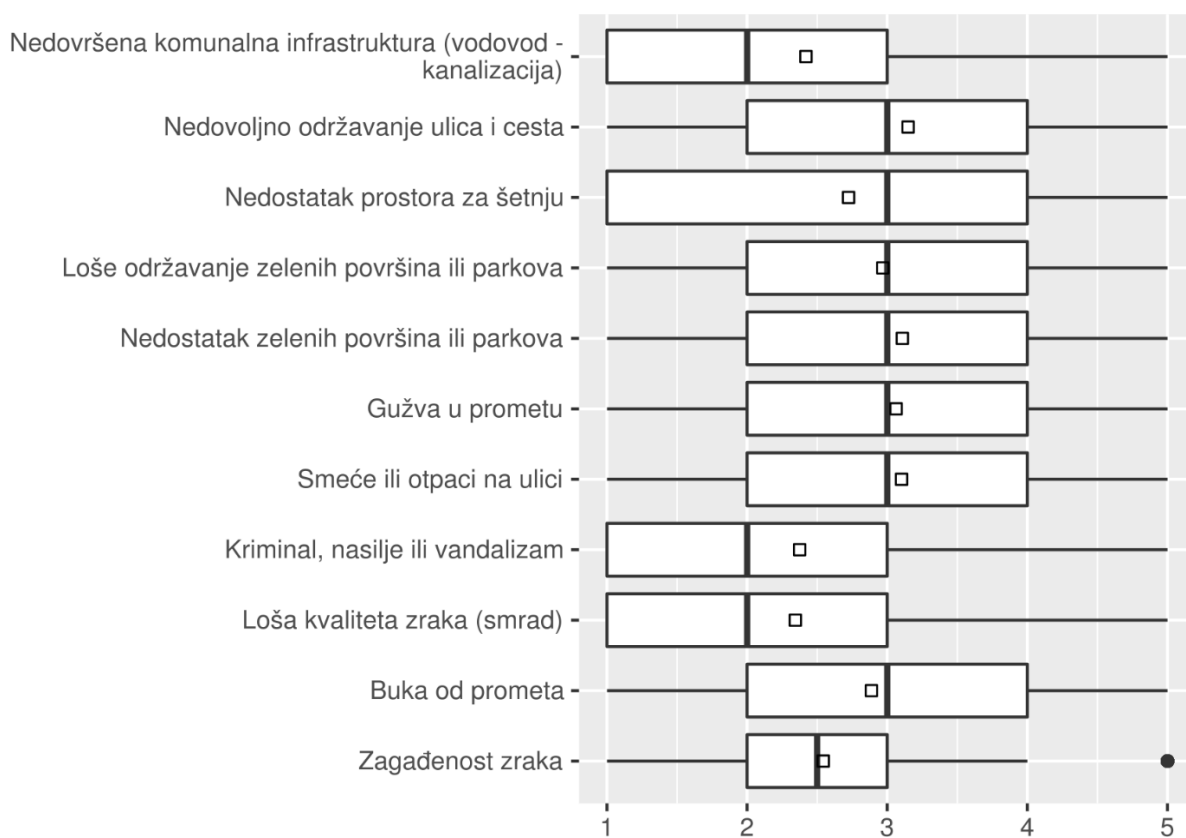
Nedovršena komunalna infrastruktura (vodovod - kanalizacija)
Nedovoljno održavanje ulica i cesta
Nedostatak prostora za šetnju
Loše održavanje zelenih površina ili parkova
Nedostatak zelenih površina ili parkova
Gužva u prometu
Smeće ili otpaci na ulici
Kriminal, nasilje ili vandalizam
Loša kvaliteta zraka (smrad)
Buka od prometa
Zagađenost zraka
1
2
3
4
5